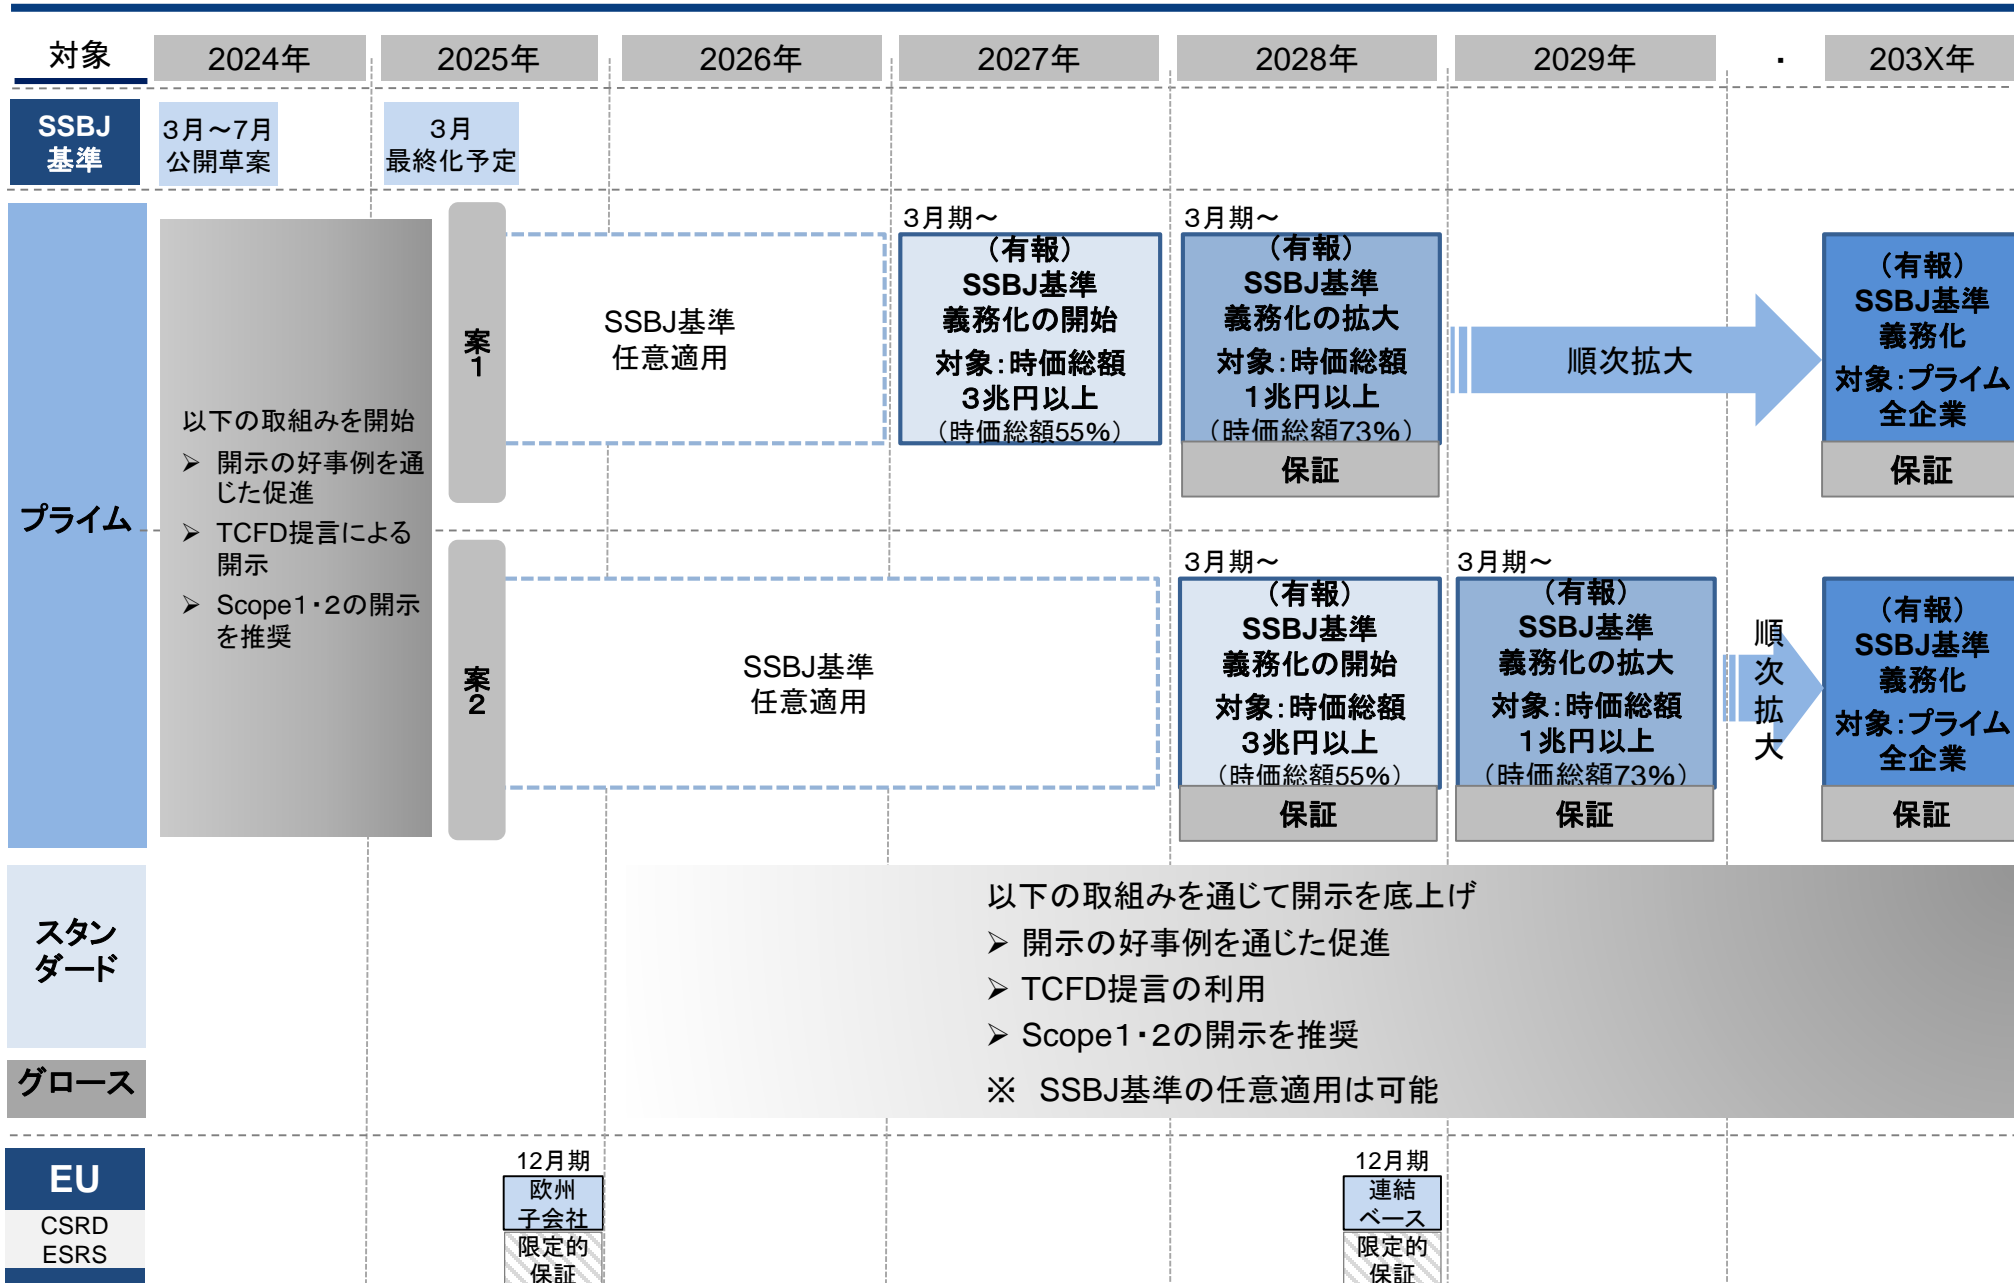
| 対象 | 2024年 | 2025年 | 2026年 | 2027年 | 2028年 | 2029年 | ・ | 203X年 |
|---|---|---|---|---|---|---|---|---|

SSBJ基準

3月～7月 公開草案

3月 最終化予定

プライム

以下の取組みを開始
➢ 開示の好事例を通じた促進
➢ TCFD提言による開示
➢ Scope1・2の開示を推奨

案1

SSBJ基準 任意適用

3月期～
（有報）
SSBJ基準
義務化の開始
対象：時価総額
3兆円以上
（時価総額55%）

3月期～
（有報）
SSBJ基準
義務化の拡大
対象：時価総額
1兆円以上
（時価総額73%）
保証

順次拡大

（有報）
SSBJ基準
義務化
対象：プライム
全企業
保証

案2

SSBJ基準 任意適用

3月期～
（有報）
SSBJ基準
義務化の開始
対象：時価総額
3兆円以上
（時価総額55%）
保証

3月期～
（有報）
SSBJ基準
義務化の拡大
対象：時価総額
1兆円以上
（時価総額73%）
保証

順次拡大

（有報）
SSBJ基準
義務化
対象：プライム
全企業
保証

スタンダード

グロース

以下の取組みを通じて開示を底上げ
➢ 開示の好事例を通じた促進
➢ TCFD提言の利用
➢ Scope1・2の開示を推奨
※ SSBJ基準の任意適用は可能

EU
CSRD
ESRS

12月期
欧州子会社
限定的保証

12月期
連結ベース
限定的保証